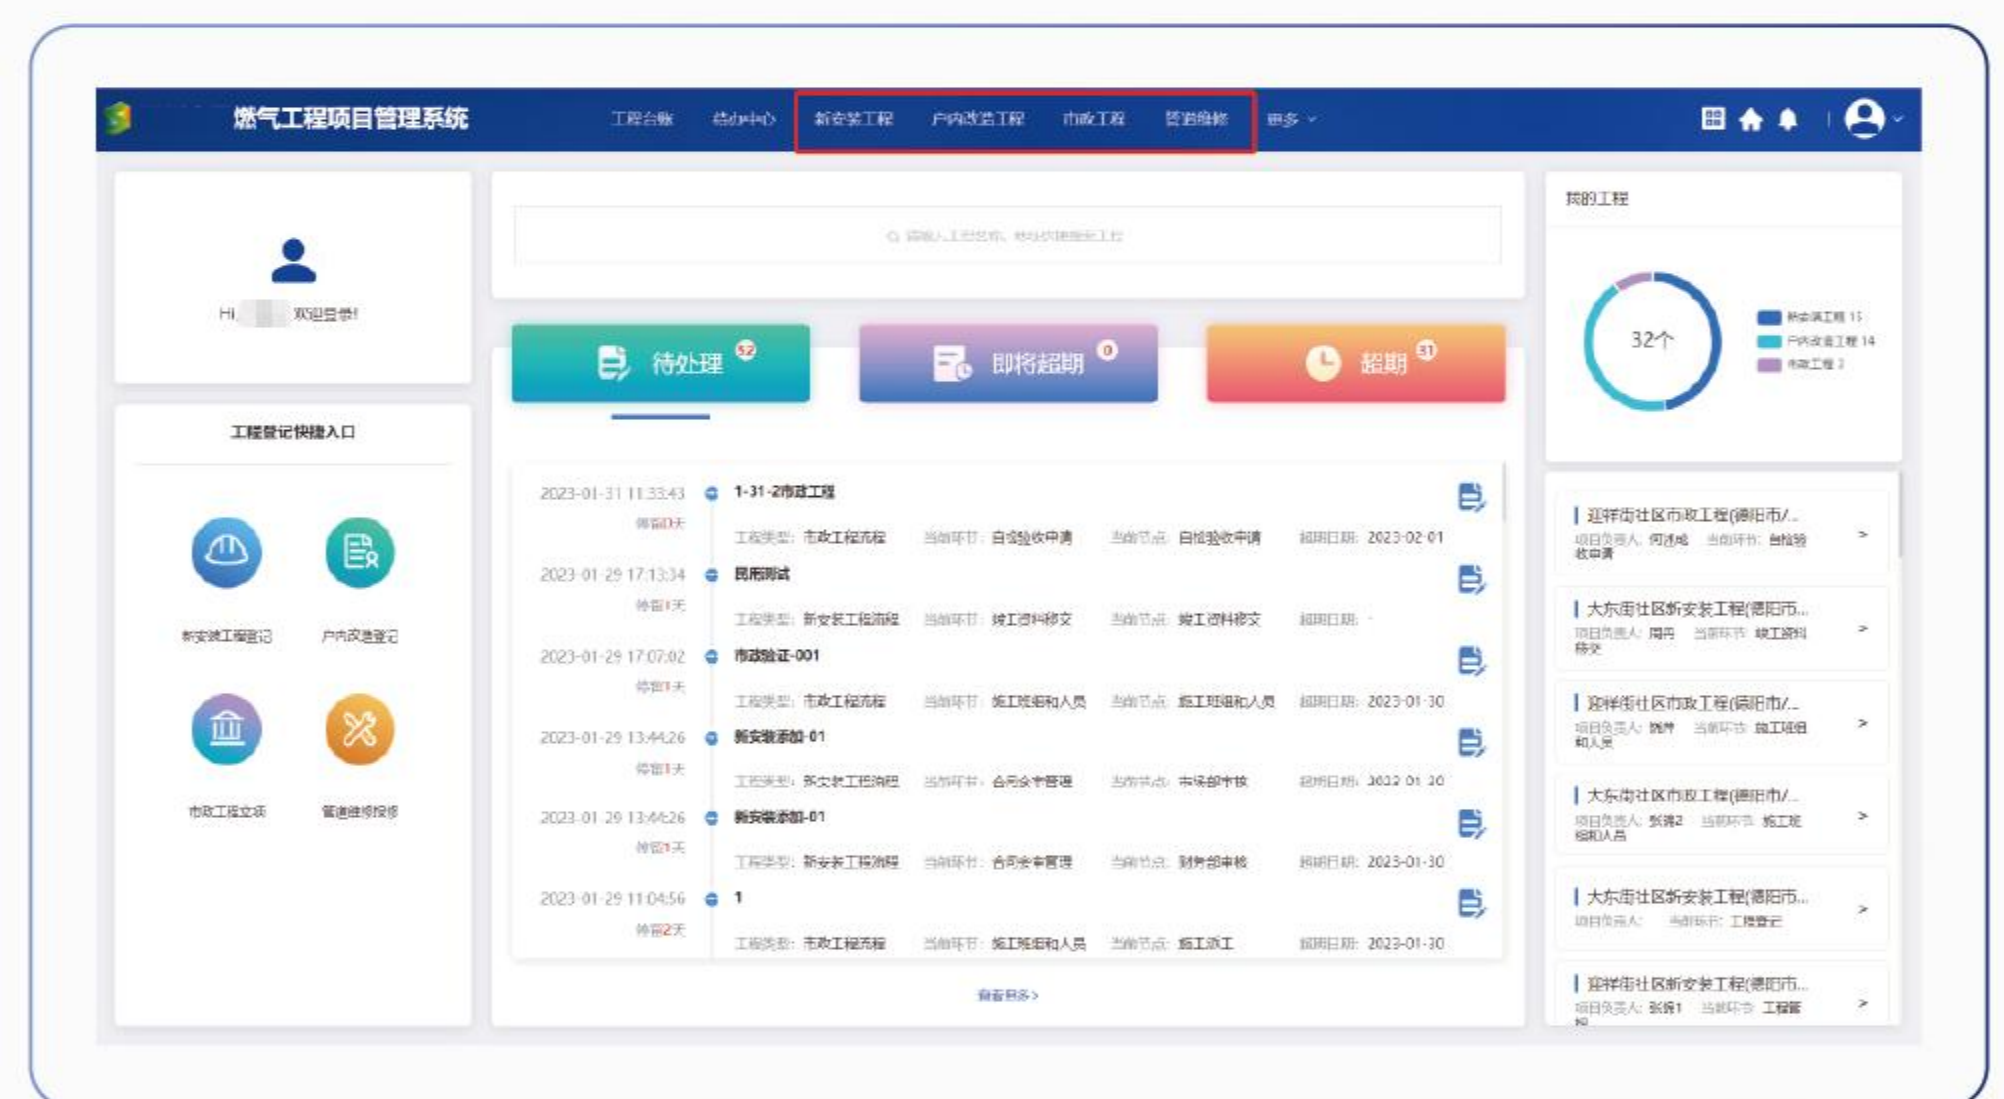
燃气工程项目管理系统

工程台账 待办中心 新安装工程 户内改造工程 市政工程 管道维修 更多

Hi, 欢迎登录!

工程登记快捷入口

新安装工程登记 户内改造登记

市政工程立项 管道维修报修

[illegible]

待处理 32

即将超期 0

超期 31

2023-01-31 11:33:43 停留0天 1-31-2市政工程 工程类型: 市政工程流程 当前环节: 自检验收申请 当前节点: 自检验收申请 超期日期: 2023-02-01

2023-01-29 17:13:34 停留1天 民用测试 工程类型: 新安装工程流程 当前环节: 竣工资料移交 当前节点: 竣工资料移交 超期日期: -

2023-01-29 17:07:02 停留1天 市政验证-001 工程类型: 市政工程流程 当前环节: 施工班组和人员 当前节点: 施工班组和人员 超期日期: 2023-01-30

2023-01-29 13:44:26 停留1天 新安装添加-01 工程类型: 新安装工程流程 当前环节: 合同会审管理 当前节点: 市场部审核 超期日期: 2023-01-30

2023-01-29 13:44:26 停留1天 新安装添加-01 工程类型: 新安装工程流程 当前环节: 合同会审管理 当前节点: 财务部审核 超期日期: 2023-01-30

2023-01-29 11:04:56 停留2天 1 工程类型: 市政工程流程 当前环节: 施工班组和人员 当前节点: 施工派工 超期日期: 2023-01-30

查看更多>

我的工程

32个

新安装工程 15
户内改造工程 14
市政工程 3

迎祥街社区市政工程(德阳市/... 项目负责人: 何进成 当前环节: 自检验收申请

大东街社区新安装工程(德阳市... 项目负责人: 周丹 当前环节: 竣工资料移交

迎祥街社区市政工程(德阳市/... 项目负责人: 魏烨 当前环节: 施工班组和人员

大东街社区市政工程(德阳市/... 项目负责人: 张清2 当前环节: 施工班组和人员

大东街社区新安装工程(德阳市... 项目负责人: 当前环节: 工程登记

迎祥街社区新安装工程(德阳市... 项目负责人: 张倩1 当前环节: 工程登记